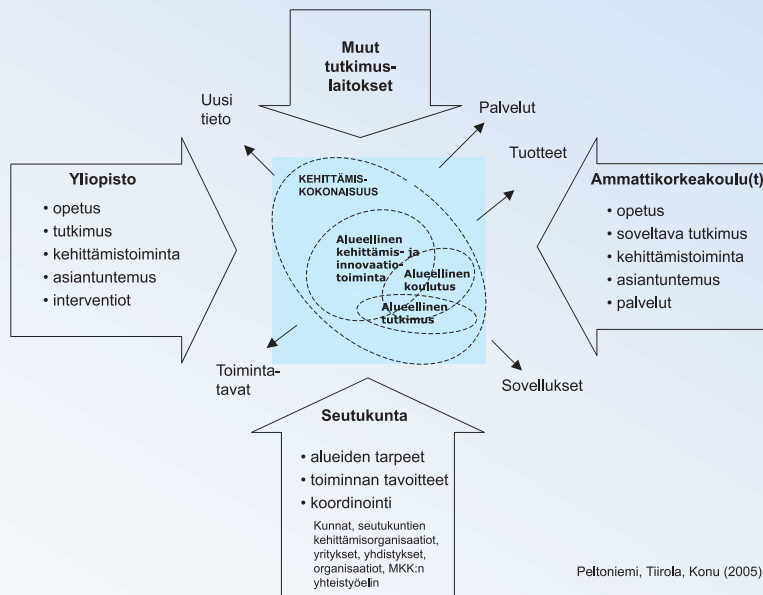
Muut tutkimuslaitokset

Uusi tieto

Palvelut

Tuotteet

Yliopisto
• opetus
• tutkimus
• kehittämistoiminta
• asiantuntemus
• interventiot

KEHITTÄMISKOKONAISUUS

Alueellinen kehittämis- ja innovaatiotoiminta

Alueellinen koulutus

Alueellinen tutkimus

Ammattikorkeakoulu(t)
• opetus
• soveltava tutkimus
• kehittämistoiminta
• asiantuntemus
• palvelut

Toimintatavat

Sovellukset

Seutukunta
• alueiden tarpeet
• toiminnan tavoitteet
• koordinointi
Kunnat, seutukuntien kehittämisorganisaatiot, yritykset, yhdistykset, organisaatiot, MKK:n yhteistyöelin

Peltoniemi, Tiirola, Konu (2005)